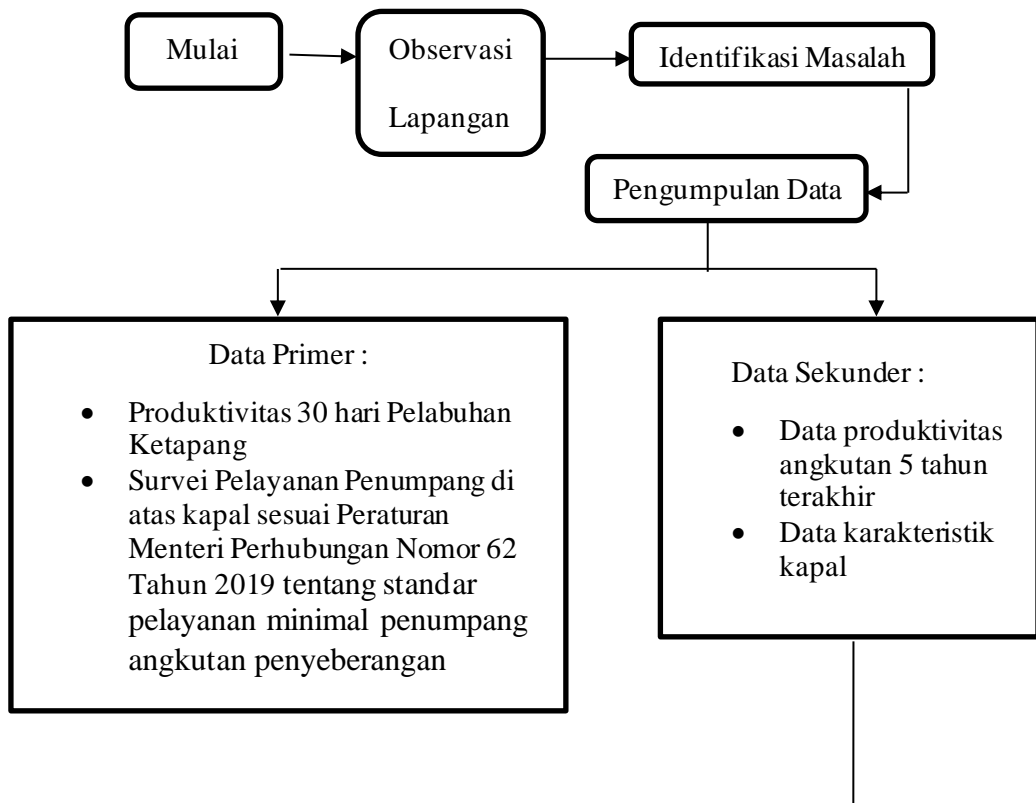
Mulai

Observasi Lapangan

Identifikasi Masalah

Pengumpulan Data

Data Primer :

- Produktivitas 30 hari Pelabuhan Ketapang
- Survei Pelayanan Penumpang di atas kapal sesuai Peraturan Menteri Perhubungan Nomor 62 Tahun 2019 tentang standar pelayanan minimal penumpang angkutan penyeberangan

Data Sekunder :

- Data produktivitas angkutan 5 tahun terakhir
- Data karakteristik kapal